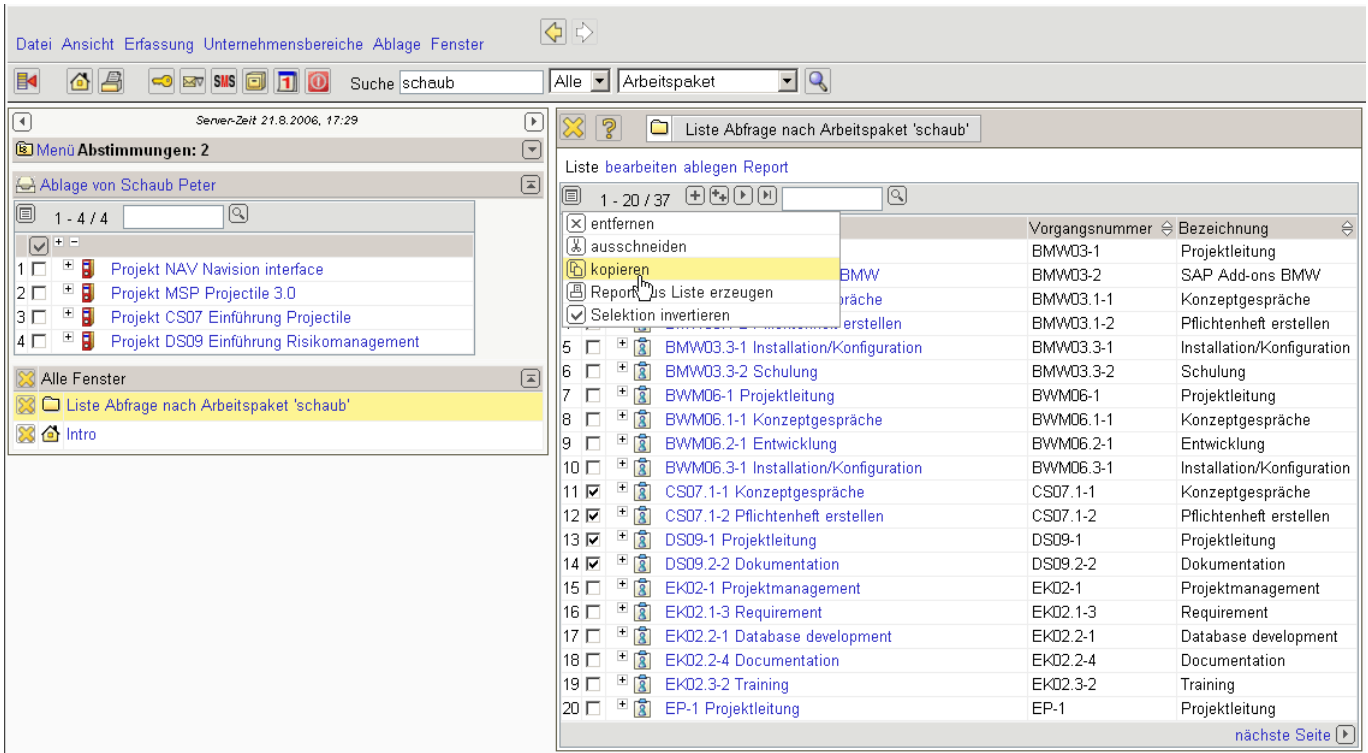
Datei Ansicht Erfassung Unternehmensbereiche Ablage Fenster

SMS 1 Suche schaub Alle Arbeitspaket

Server-Zeit 21.8.2006, 17:29

Menü Abstimmungen: 2

Ablage von Schaub Peter

1 - 4 / 4

1 Projekt NAV Navision interface
2 Projekt MSP Projectile 3.0
3 Projekt CS07 Einführung Projectile
4 Projekt DS09 Einführung Risikomanagement

Alle Fenster

Liste Abfrage nach Arbeitspaket 'schaub'

Intro

Liste Abfrage nach Arbeitspaket 'schaub'

Liste bearbeiten ablegen Report

1 - 20 / 37

entfernen
ausschneiden
kopieren
Report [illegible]us Liste erzeugen
Selektion invertieren

| | | Vorgangsnummer | Bezeichnung |
|---|---|---|---|
| | | BMW03-1 | Projektleitung |
| | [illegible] BMW | BMW03-2 | SAP Add-ons BMW |
| | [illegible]präche | BMW03.1-1 | Konzeptgespräche |
| | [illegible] erstellen | BMW03.1-2 | Pflichtenheft erstellen |
| 5 | BMW03.3-1 Installation/Konfiguration | BMW03.3-1 | Installation/Konfiguration |
| 6 | BMW03.3-2 Schulung | BMW03.3-2 | Schulung |
| 7 | BWM06-1 Projektleitung | BWM06-1 | Projektleitung |
| 8 | BWM06.1-1 Konzeptgespräche | BWM06.1-1 | Konzeptgespräche |
| 9 | BWM06.2-1 Entwicklung | BWM06.2-1 | Entwicklung |
| 10 | BWM06.3-1 Installation/Konfiguration | BWM06.3-1 | Installation/Konfiguration |
| 11 | CS07.1-1 Konzeptgespräche | CS07.1-1 | Konzeptgespräche |
| 12 | CS07.1-2 Pflichtenheft erstellen | CS07.1-2 | Pflichtenheft erstellen |
| 13 | DS09-1 Projektleitung | DS09-1 | Projektleitung |
| 14 | DS09.2-2 Dokumentation | DS09.2-2 | Dokumentation |
| 15 | EK02-1 Projektmanagement | EK02-1 | Projektmanagement |
| 16 | EK02.1-3 Requirement | EK02.1-3 | Requirement |
| 17 | EK02.2-1 Database development | EK02.2-1 | Database development |
| 18 | EK02.2-4 Documentation | EK02.2-4 | Documentation |
| 19 | EK02.3-2 Training | EK02.3-2 | Training |
| 20 | EP-1 Projektleitung | EP-1 | Projektleitung |

nächste Seite